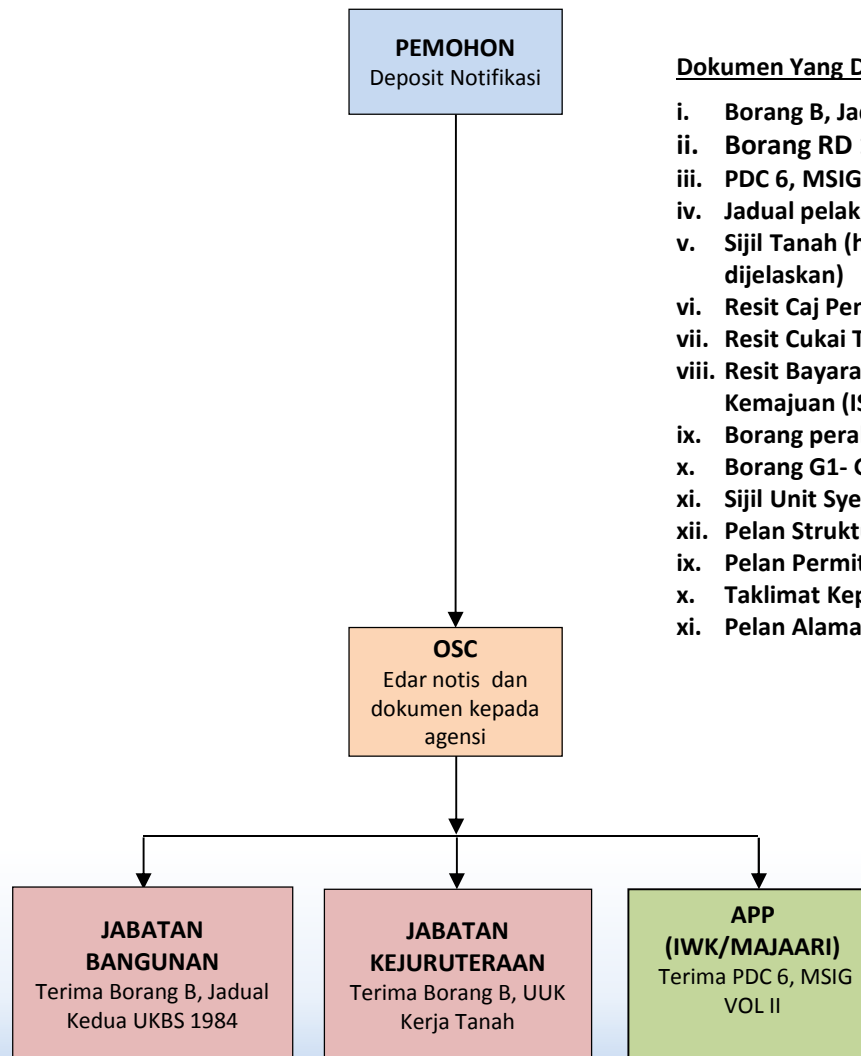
PEMOHON
Deposit Notifikasi

Dokumen Yang D

i. Borang B, Jad
ii. Borang RD
iii. PDC 6, MSIG
iv. Jadual pelak
v. Sijil Tanah (h dijelaskan)
vi. Resit Caj Per
vii. Resit Cukai T
viii. Resit Bayara Kemajuan (IS
ix. Borang pera
x. Borang G1- C
xi. Sijil Unit Sye
xii. Pelan Strukt
ix. Pelan Permit
x. Taklimat Kep
xi. Pelan Alama

OSC
Edar notis dan dokumen kepada agensi

JABATAN BANGUNAN
Terima Borang B, Jadual Kedua UKBS 1984

JABATAN KEJURUTERAAN
Terima Borang B, UUK Kerja Tanah

APP (IWK/MAJAARI)
Terima PDC 6, MSIG VOL II